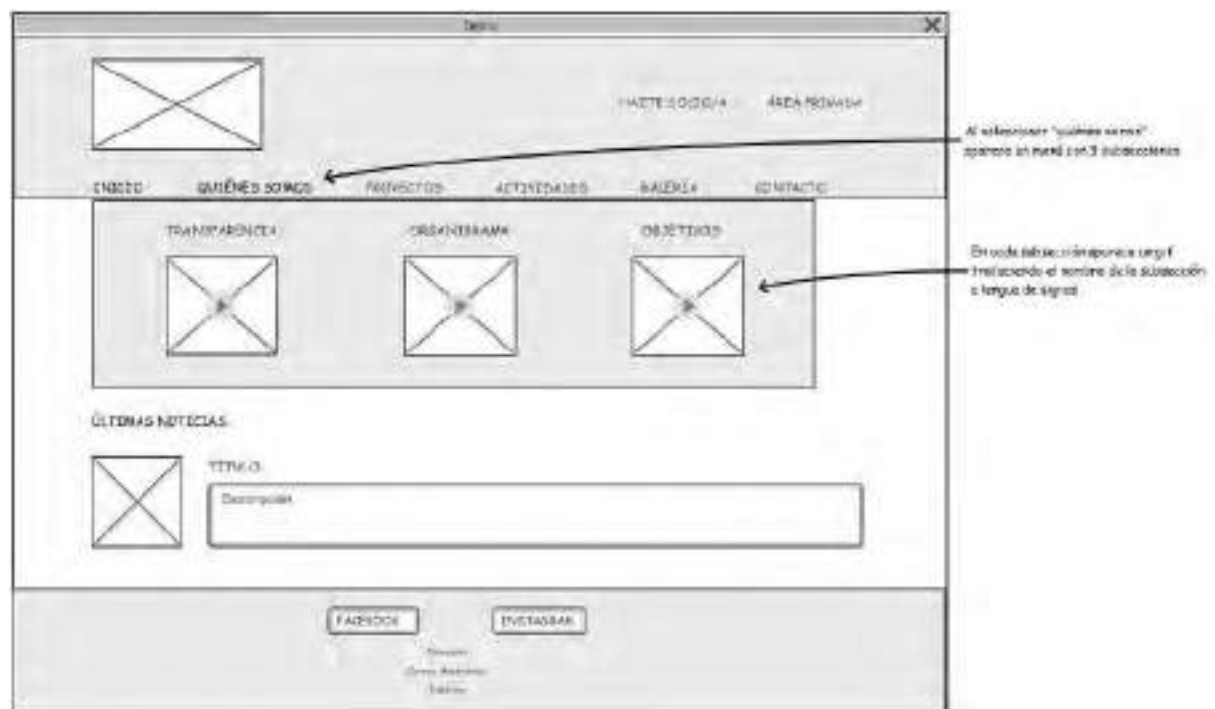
Demo

HAZTE SOCIO/A ÁREA PRIVADA

Al seleccionar "quiénes somos" aparece un menú con 3 subsecciones

INICIO QUIÉNES SOMOS PROYECTOS ACTIVIDADES GALERÍA CONTACTO

TRANSPARENCIA ORGANIGRAMA OBJETIVOS

En cada subsección aparece un gif traduciendo el nombre de la subsección a lengua de signos

ÚLTIMAS NOTICIAS

TÍTULO

Descripción

FACEBOOK INSTAGRAM

Dirección
Correo electrónico
Teléfono